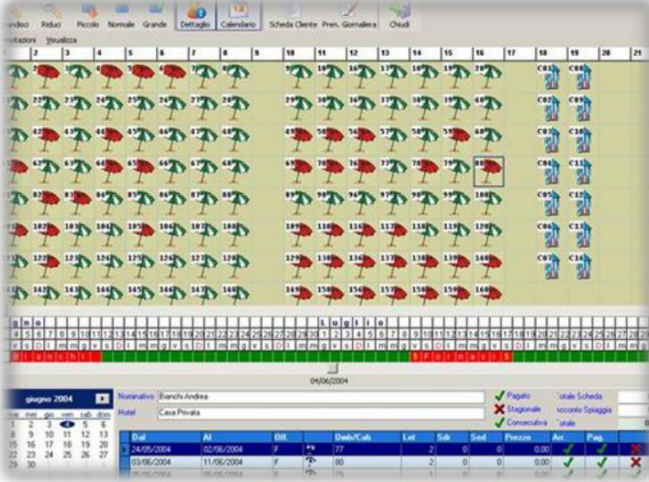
randisci Riduci Piccolo Normale Grande Dettaglio Calendario Scheda Cliente Pren. Giornaliera Chiudi

notazioni Visualizza

2 3 4 5 6 7 8 9 10 11 12 13 14 15 16 17 18 19 20 21

04/06/2004

giugno 2004

lun mar mer gio ven sab dom
2 3 4 5 6
9 10 11 12 13
15 16 17 18 19 20
22 23 24 25 26 27
29 30

Nominativo Bianchi Andrea
Hotel Casa Privata

Pagato
Stagionale
Consecutiva

otale Scheda
sconto Spiaggia
otale

| Dal | Al | Ott. | | Omb/Cab | Let | Sdr | Sed | Prezzo | Av. | Pag. |
|---|---|---|---|---|---|---|---|---|---|---|
| 24/05/2004 | 02/06/2004 | F | | 70 | 2 | 0 | 0 | 0,00 | | |
| 03/06/2004 | 11/06/2004 | F | | 80 | 2 | 0 | 0 | 0,00 | | |